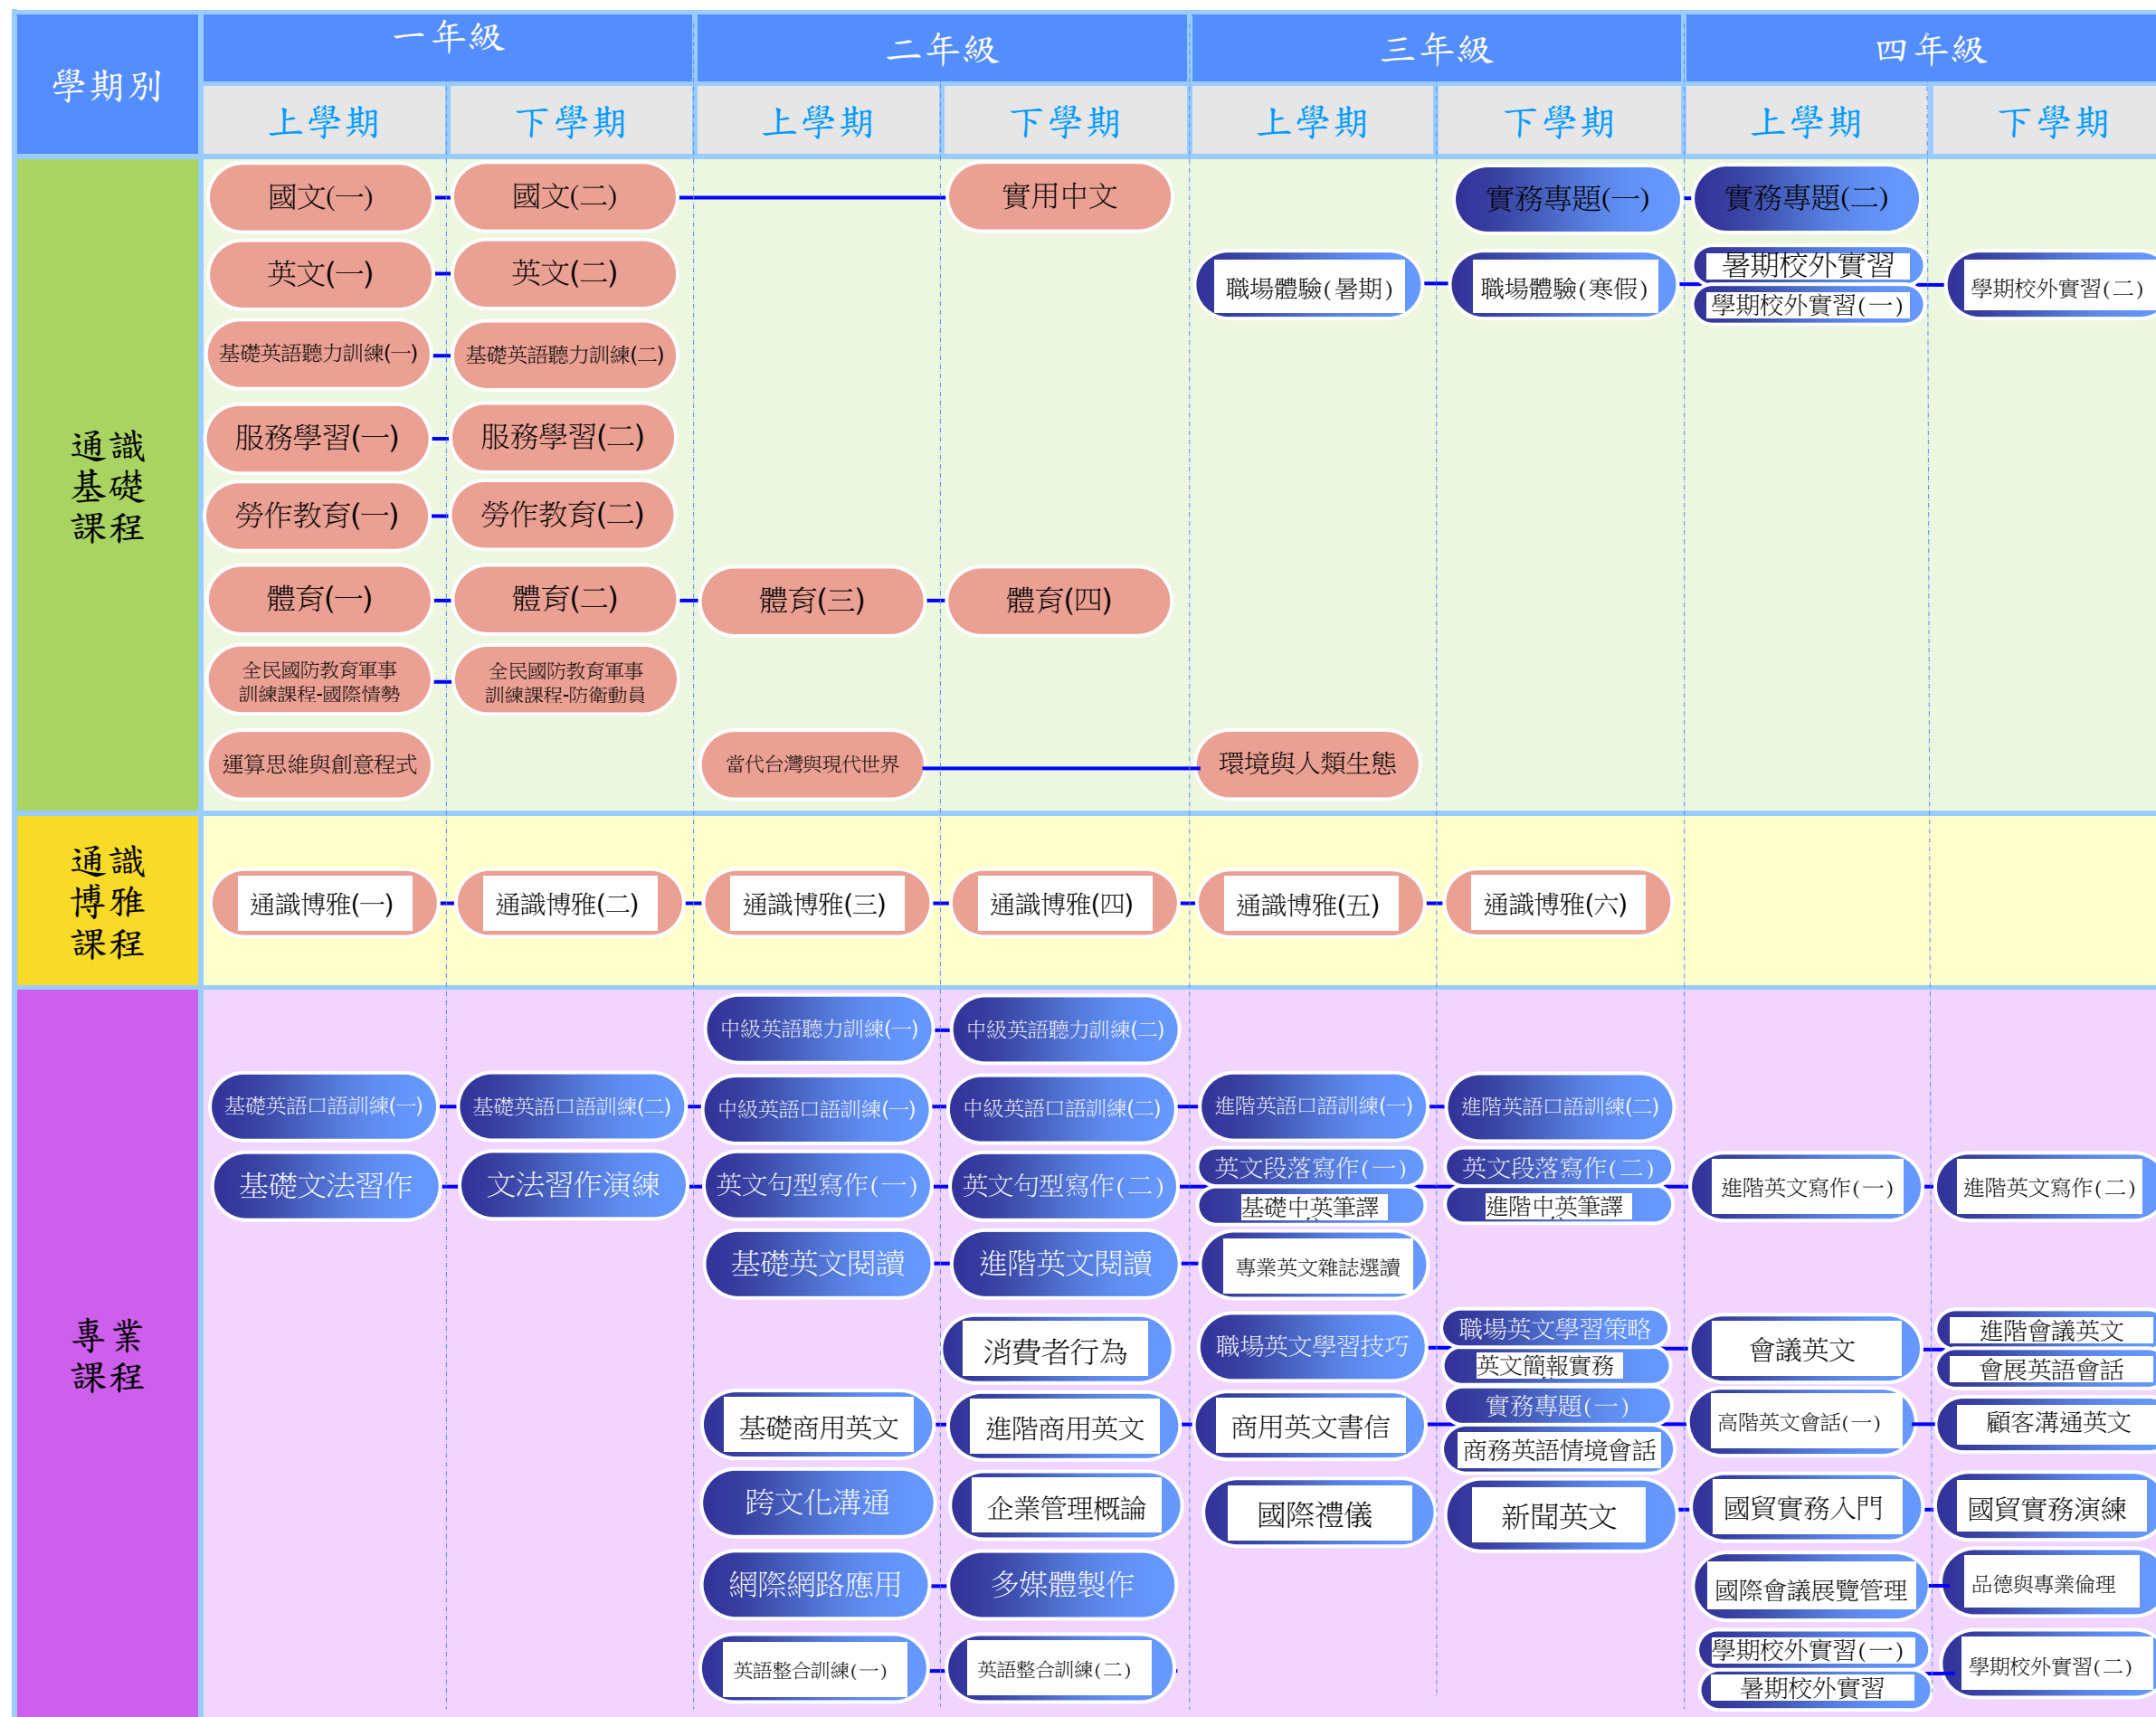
| 學期別 | 一年級 上學期 | 一年級 下學期 | 二年級 上學期 | 二年級 下學期 | 三年級 上學期 | 三年級 下學期 | 四年級 上學期 | 四年級 下學期 |
|---|---|---|---|---|---|---|---|---|
| 通識基礎課程 | 國文(一) | 國文(二) | | 實用中文 | | 實務專題(一) | 實務專題(二) | |
| | 英文(一) | 英文(二) | | | 職場體驗(暑期) | 職場體驗(寒假) | 暑期校外實習 學期校外實習(一) | 學期校外實習(二) |
| | 基礎英語聽力訓練(一) | 基礎英語聽力訓練(二) | | | | | | |
| | 服務學習(一) | 服務學習(二) | | | | | | |
| | 勞作教育(一) | 勞作教育(二) | | | | | | |
| | 體育(一) | 體育(二) | 體育(三) | 體育(四) | | | | |
| | 全民國防教育軍事訓練課程-國際情勢 | 全民國防教育軍事訓練課程-防衛動員 | | | | | | |
| | 運算思維與創意程式 | | 當代台灣與現代世界 | | 環境與人類生態 | | | |
| 通識博雅課程 | 通識博雅(一) | 通識博雅(二) | 通識博雅(三) | 通識博雅(四) | 通識博雅(五) | 通識博雅(六) | | |
| 專業課程 | | | 中級英語聽力訓練(一) | 中級英語聽力訓練(二) | | | | |
| | 基礎英語口語訓練(一) | 基礎英語口語訓練(二) | 中級英語口語訓練(一) | 中級英語口語訓練(二) | 進階英語口語訓練(一) | 進階英語口語訓練(二) | | |
| | 基礎文法習作 | 文法習作演練 | 英文句型寫作(一) | 英文句型寫作(二) | 英文段落寫作(一) 基礎中英筆譯 | 英文段落寫作(二) 進階中英筆譯 | 進階英文寫作(一) | 進階英文寫作(二) |
| | | | 基礎英文閱讀 | 進階英文閱讀 | 專業英文雜誌選讀 | | | |
| | | | | 消費者行為 | 職場英文學習技巧 | 職場英文學習策略 英文簡報實務 | 會議英文 | 進階會議英文 會展英語會話 |
| | | | 基礎商用英文 | 進階商用英文 | 商用英文書信 | 實務專題(一) 商務英語情境會話 | 高階英文會話(一) | 顧客溝通英文 |
| | | | 跨文化溝通 | 企業管理概論 | 國際禮儀 | 新聞英文 | 國貿實務入門 | 國貿實務演練 |
| | | | 網際網路應用 | 多媒體製作 | | | 國際會議展覽管理 | 品德與專業倫理 |
| | | | 英語整合訓練(一) | 英語整合訓練(二) | | | 學期校外實習(一) 暑期校外實習 | 學期校外實習(二) |